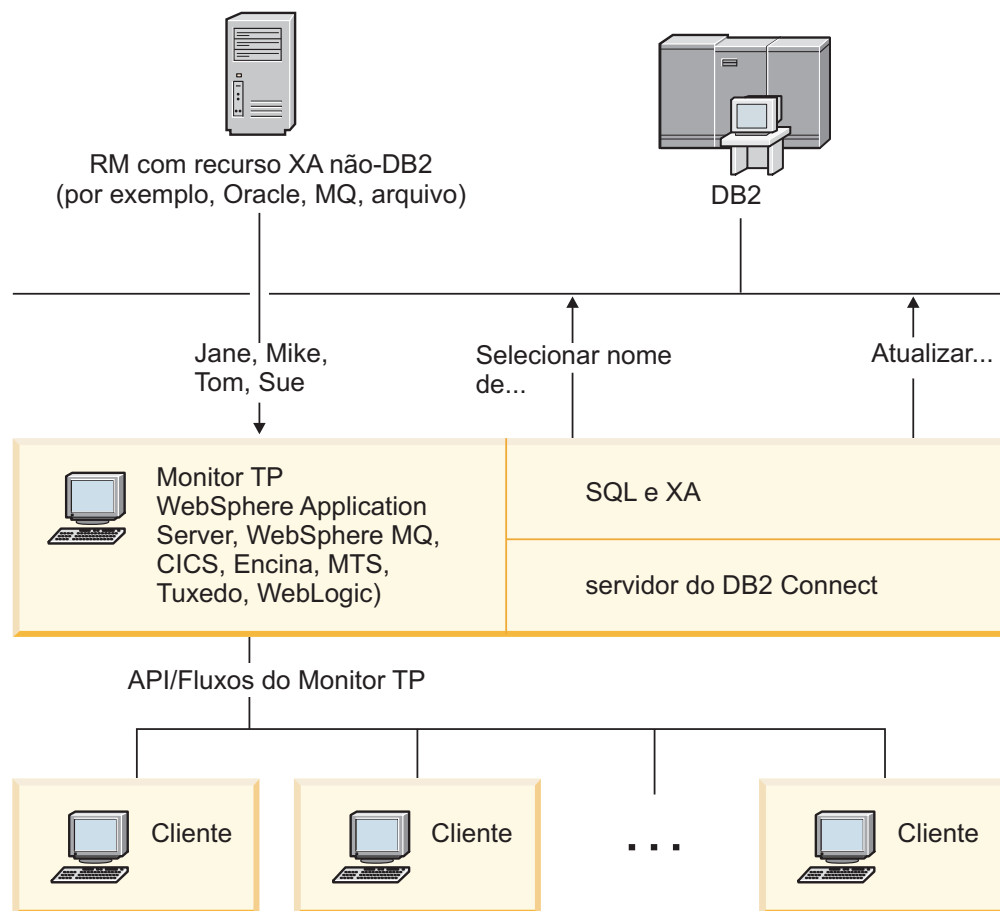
RM com recurso XA não-DB2 (por exemplo, Oracle, MQ, arquivo)

DB2

Jane, Mike, Tom, Sue

Selecionar nome de...

Atualizar...

Monitor TP WebSphere Application Server, WebSphere MQ, CICS, Encina, MTS, Tuxedo, WebLogic)

SQL e XA

servidor do DB2 Connect

API/Fluxos do Monitor TP

Cliente

Cliente

. . .

Cliente